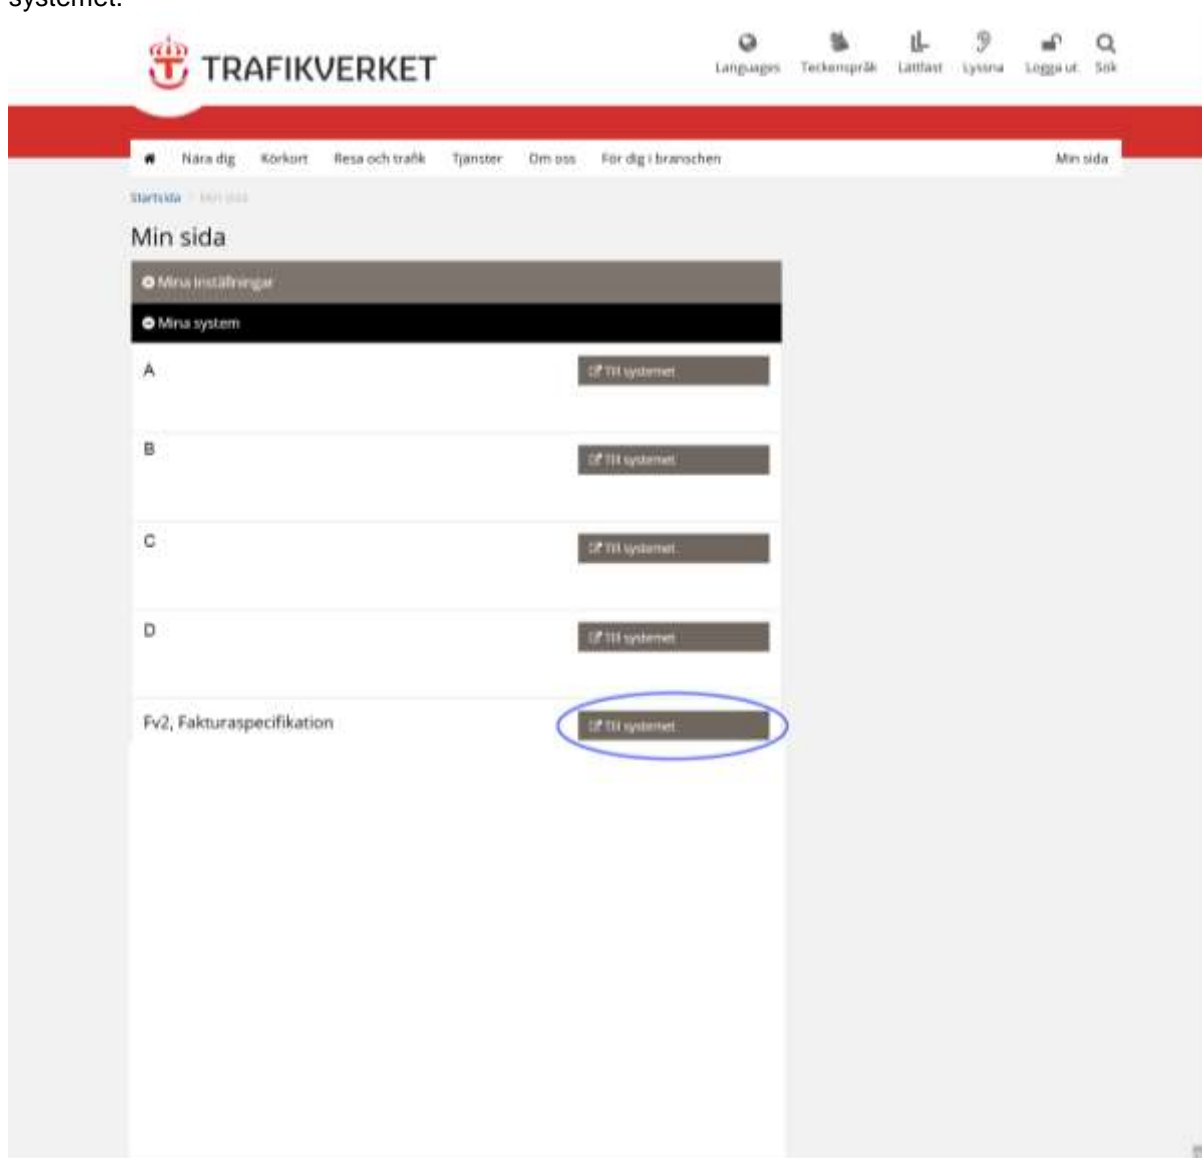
systemet.

TRAFIKVERKET

Languages Teckenspråk Lättläst Lyssna Logga ut Sök

Nära dig Körkort Resa och trafik Tjänster Om oss För dig i branschen Min sida

Startsida / Min sida

Min sida

Mina inställningar

Mina system

A Till systemet

B Till systemet

C Till systemet

D Till systemet

Fv2, Fakturaspecifikation Till systemet